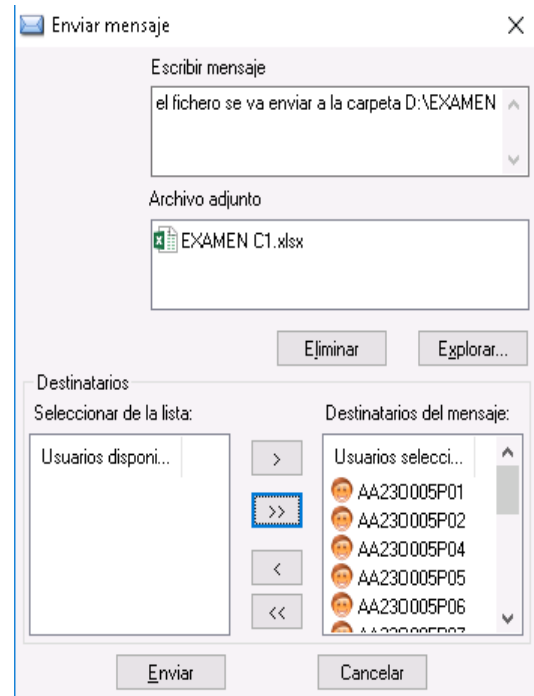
Enviar mensaje

×

Escribir mensaje

el fichero se va enviar a la carpeta D:\EXAMEN

Archivo adjunto

EXAMEN C1.xlsx

Eliminar

Explorar...

Destinatarios

Seleccionar de la lista:

Usuarios disponi...

>

>>

<

<<

Destinatarios del mensaje:

Usuarios selecci...

AA230005P01

AA230005P02

AA230005P04

AA230005P05

AA230005P06

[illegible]

Enviar

Cancelar